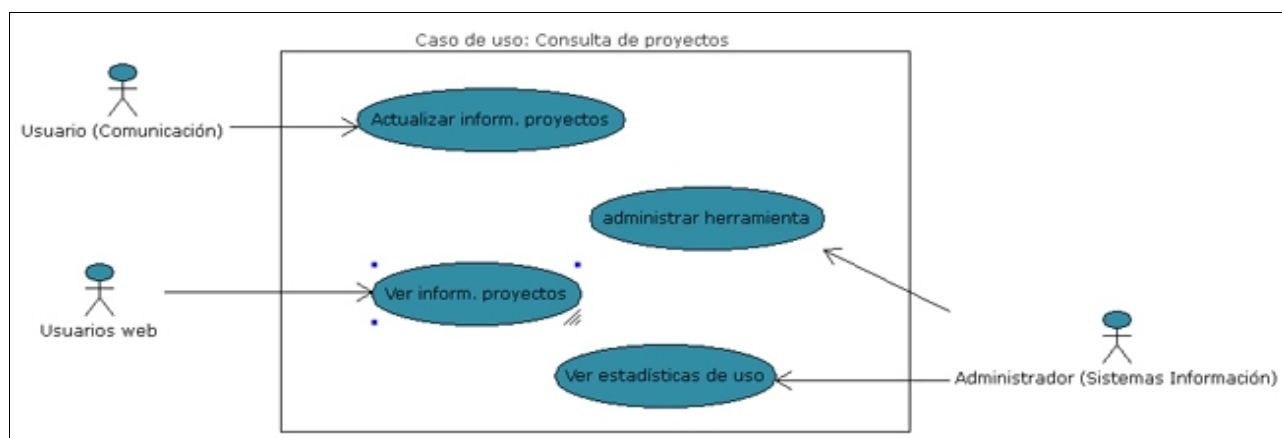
Caso de uso: Consulta de proyectos

Usuario (Comunicación)

Actualizar inform. proyectos

administrar herramienta

Usuarios web

Ver inform. proyectos

Ver estadísticas de uso

Administrador (Sistemas Información)